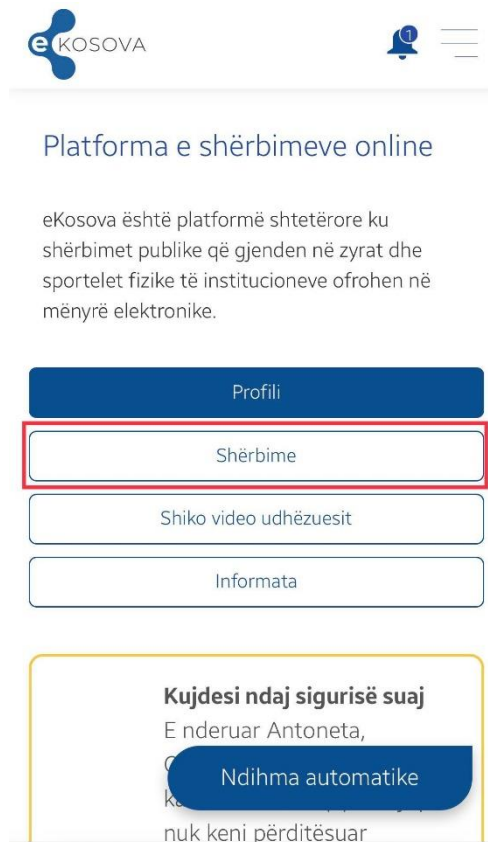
eKOSOVA

1

Platforma e shërbimeve online

eKosova është platformë shtetërore ku shërbimet publike që gjenden në zyrat dhe sportelet fizike të institucioneve ofrohen në mënyrë elektronike.

Profili

Shërbime

Shiko video udhëzuesit

Informata

Kujdesi ndaj sigurisë suaj
E nderuar Antoneta,
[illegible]
ka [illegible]
nuk keni përditësuar

Ndihma automatike